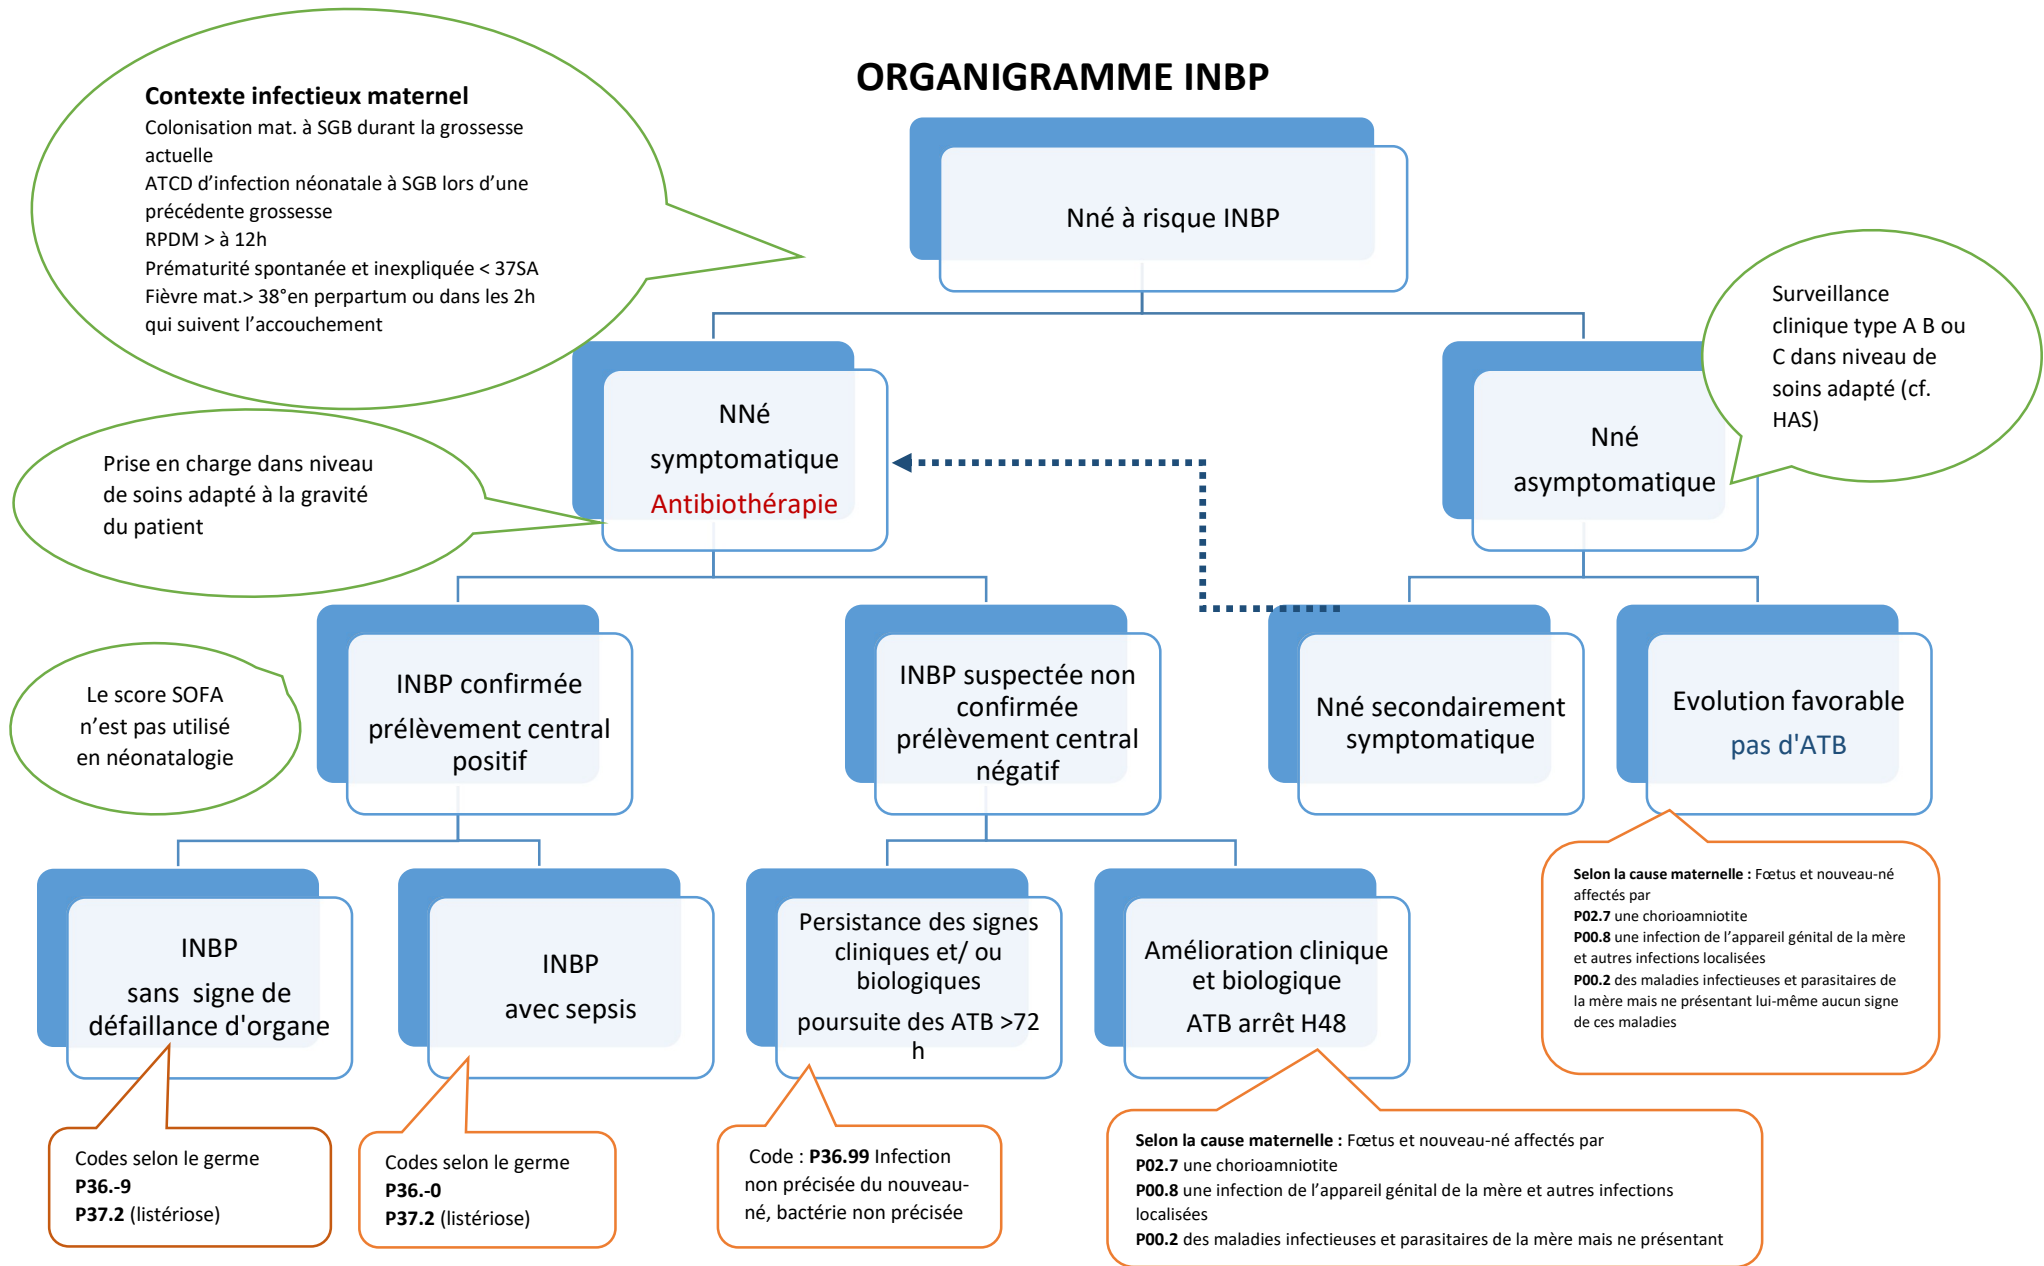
ORGANIGRAMME INBP

Contexte infectieux maternel
Colonisation mat. à SGB durant la grossesse actuelle
ATCD d'infection néonatale à SGB lors d'une précédente grossesse
RPDM > à 12h
Prématurité spontanée et inexpliquée < 37SA
Fièvre mat.> 38°en perpartum ou dans les 2h qui suivent l'accouchement

Nné à risque INBP

NNé symptomatique
Antibiothérapie

Nné asymptomatique

Surveillance clinique type A B ou C dans niveau de soins adapté (cf. HAS)

Prise en charge dans niveau de soins adapté à la gravité du patient

Le score SOFA n'est pas utilisé en néonatalogie

INBP confirmée
prélèvement central positif

INBP suspectée non confirmée prélèvement central négatif

Nné secondairement symptomatique

Evolution favorable
pas d'ATB

Selon la cause maternelle : Fœtus et nouveau-né affectés par
P02.7 une chorioamniotite
P00.8 une infection de l'appareil génital de la mère et autres infections localisées
P00.2 des maladies infectieuses et parasitaires de la mère mais ne présentant lui-même aucun signe de ces maladies

INBP
sans signe de défaillance d'organe

INBP
avec sepsis

Persistance des signes cliniques et/ ou biologiques
poursuite des ATB >72 h

Amélioration clinique et biologique
ATB arrêt H48

Codes selon le germe
P36.-9
P37.2 (listériose)

Codes selon le germe
P36.-0
P37.2 (listériose)

Code : P36.99 Infection non précisée du nouveau-né, bactérie non précisée

Selon la cause maternelle : Fœtus et nouveau-né affectés par
P02.7 une chorioamniotite
P00.8 une infection de l'appareil génital de la mère et autres infections localisées
P00.2 des maladies infectieuses et parasitaires de la mère mais ne présentant